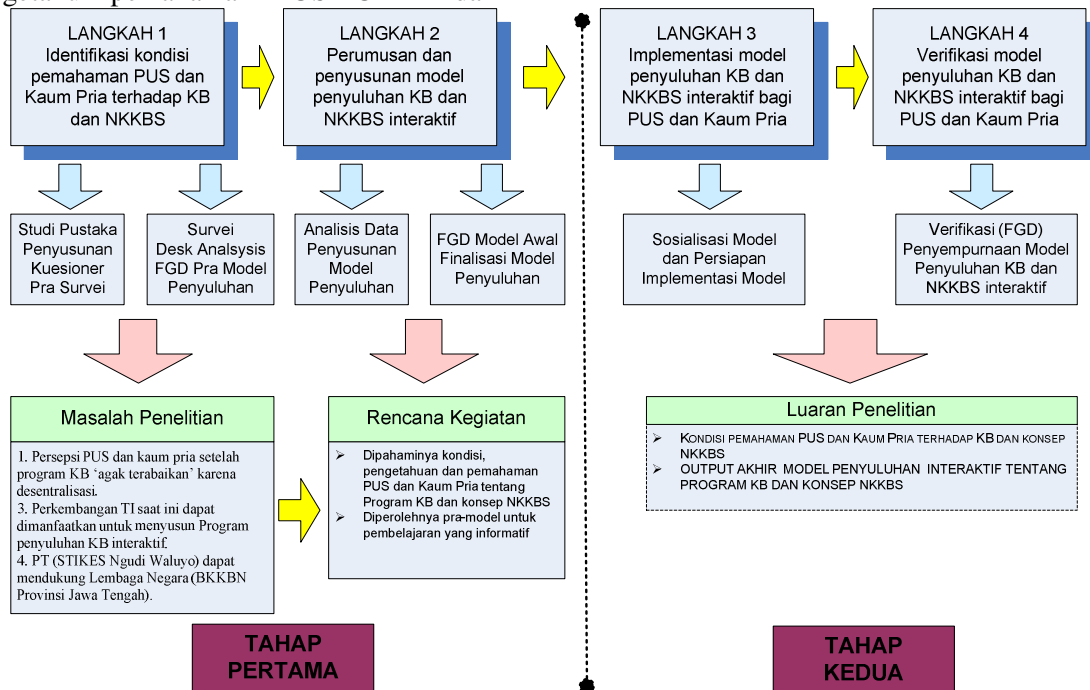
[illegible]

LANGKAH 1
Identifikasi kondisi pemahaman PUS dan Kaum Pria terhadap KB dan NKKBS

LANGKAH 2
Perumusan dan penyusunan model penyuluhan KB dan NKKBS interaktif

LANGKAH 3
Implementasi model penyuluhan KB dan NKKBS interaktif bagi PUS dan Kaum Pria

LANGKAH 4
Verifikasi model penyuluhan KB dan NKKBS interaktif bagi PUS dan Kaum Pria

Studi Pustaka Penyusunan Kuesioner Pra Survei

Survei Desk Analsysis FGD Pra Model Penyuluhan

Analisis Data Penyusunan Model Penyuluhan

FGD Model Awal Finalisasi Model Penyuluhan

Sosialisasi Model dan Persiapan Implementasi Model

Verifikasi (FGD) Penyempurnaan Model Penyuluhan KB dan NKKBS interaktif

Masalah Penelitian

1. Persepsi PUS dan kaum pria setelah program KB 'agak terabaikan' karena desentralisasi.
3. Perkembangan TI saat ini dapat dimanfaatkan untuk menyusun Program penyuluhan KB interaktif.
4. PT (STIKES Ngudi Waluyo) dapat mendukung Lembaga Negara (BKKBN Provinsi Jawa Tengah).

Rencana Kegiatan

➢ Dipahaminya kondisi, pengetahuan dan pemahaman PUS dan Kaum Pria tentang Program KB dan konsep NKKBS
➢ Diperolehnya pra-model untuk pembelajaran yang informatif

Luaran Penelitian

➢ KONDISI PEMAHAMAN PUS DAN KAUM PRIA TERHADAP KB DAN KONSEP NKKBS
➢ OUTPUT AKHIR MODEL PENYULUHAN INTERAKTIF TENTANG PROGRAM KB DAN KONSEP NKKBS

TAHAP PERTAMA

TAHAP KEDUA